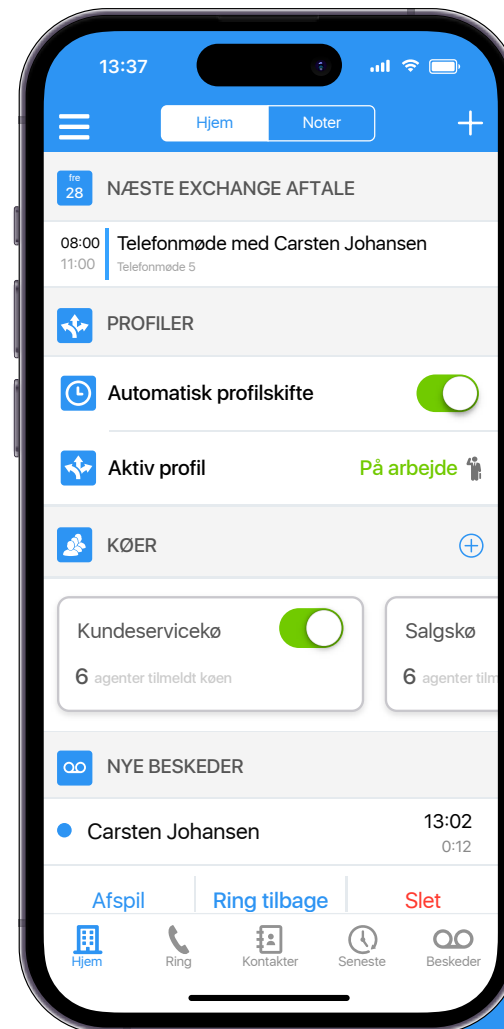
13:37

Hjem Noter

fre 28 NÆSTE EXCHANGE AFTALE

08:00 11:00 Telefonmøde med Carsten Johansen
Telefonmøde 5

PROFILER

Automatisk profilskifte

Aktiv profil På arbejde

KØER

Kundeservicekø
6 agenter tilmeldt køen

Salgskø
6 agenter tilm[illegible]

NYE BESKEDER

Carsten Johansen 13:02
0:12

Afspil Ring tilbage Slet

Hjem Ring Kontakter Seneste Beskeder